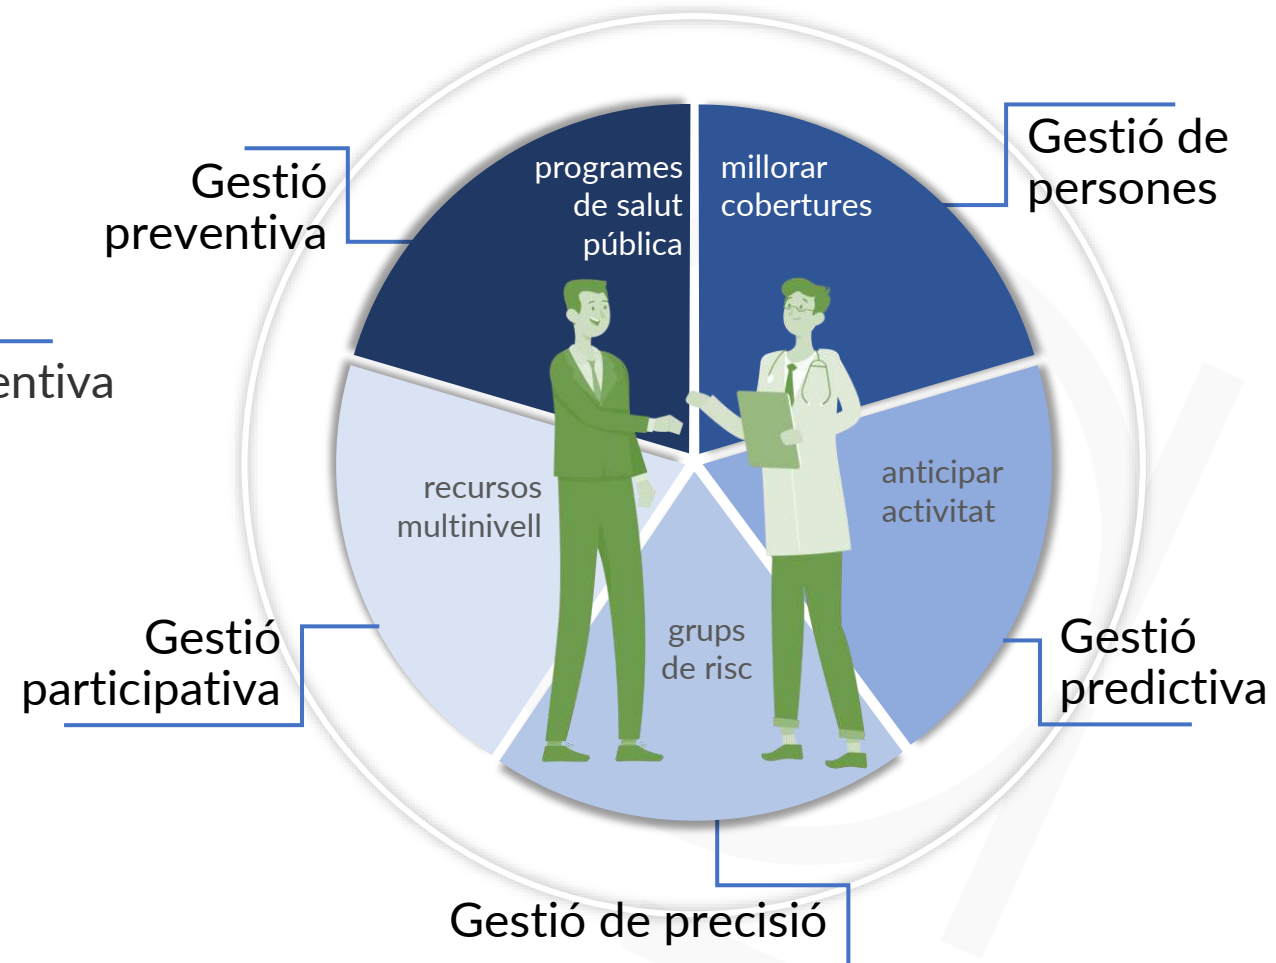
entiva

Gestió preventiva

programes de salut pública

millorar cobertures

Gestió de persones

recursos multinivell

anticipar activitat

grups de risc

Gestió participativa

Gestió predictiva

Gestió de precisió